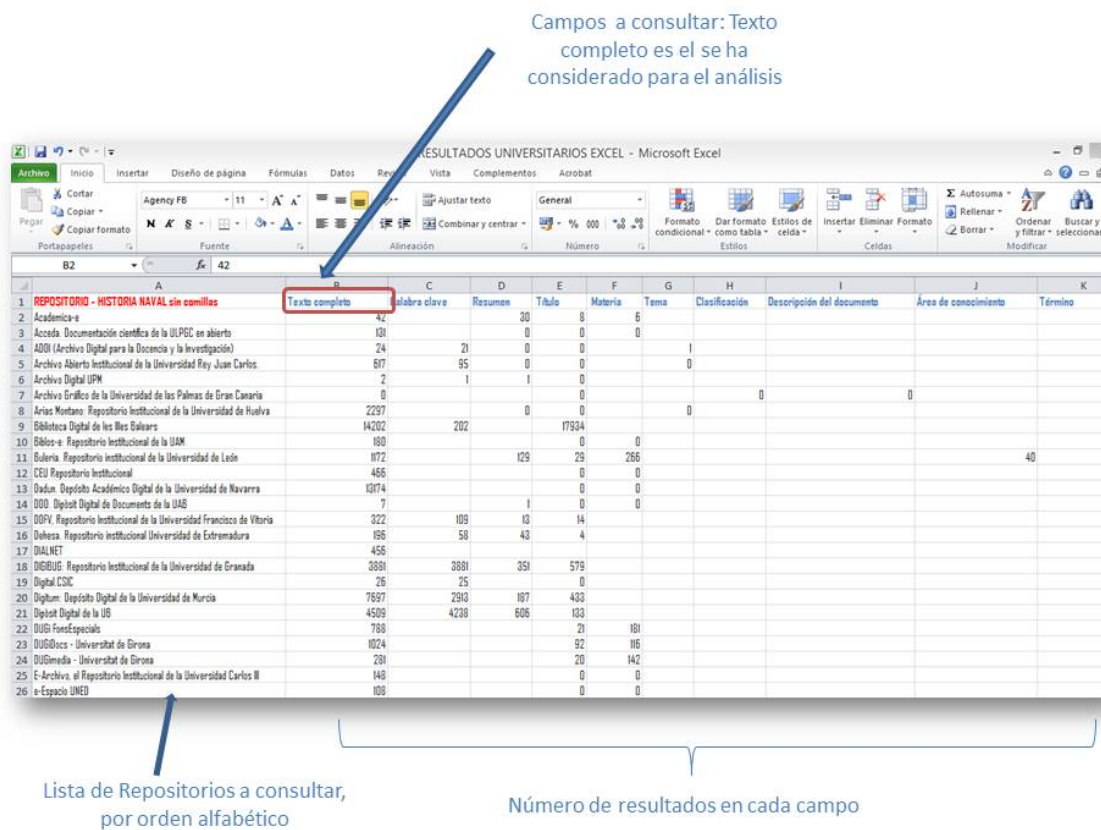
Campos a consultar: Texto completo es el se ha considerado para el análisis

RESULTADOS UNIVERSITARIOS EXCEL - Microsoft Excel

Archivo | Inicio | Insertar | Diseño de página | Fórmulas | Datos | Rev | Vista | Complementos | Acrobat

Cortar | Copiar | Copiar formato | Pegar | Portapapeles | Agency FB | 11 | Fuente | Ajustar texto | Combinar y centrar | Alineación | General | Número | Formato condicional | Dar formato como tabla | Estilos de celda | Estilos | Insertar | Eliminar | Formato | Celdas | Autosuma | Rellenar | Borrar | Ordenar y filtrar | Buscar y seleccionar | Modificar

B2 | $f_x$ 42

| | A | B | C | D | E | F | G | H | I | J | K |
|---|---|---|---|---|---|---|---|---|---|---|---|
| 1 | REPOSITORIO - HISTORIA NAVAL sin comillas | Texto completo | alabra clave | Resumen | Título | Materia | Tema | Clasificación | Descripción del documento | Área de conocimiento | Término |
| 2 | Academica-e | 42 | | 30 | 8 | 6 | | | | | |
| 3 | Acceda. Documentación científica de la ULPGC en abierto | 131 | | 0 | 0 | 0 | | | | | |
| 4 | ADDI (Archivo Digital para la Docencia y la Investigación) | 24 | 21 | 0 | 0 | | 1 | | | | |
| 5 | Archivo Abierto Institucional de la Universidad Rey Juan Carlos | 617 | 95 | 0 | 0 | | 0 | | | | |
| 6 | Archivo Digital UPM | 2 | 1 | 1 | 0 | | | | | | |
| 7 | Archivo Gráfico de la Universidad de las Palmas de Gran Canaria | 0 | | | 0 | | | 0 | 0 | | |
| 8 | Arias Montano. Repositorio Institucional de la Universidad de Huelva | 2297 | | 0 | 0 | | 0 | | | | |
| 9 | Biblioteca Digital de les Illes Balears | 14202 | 202 | | 17934 | | | | | | |
| 10 | Biblos-e. Repositorio Institucional de la UAM | 180 | | | 0 | 0 | | | | | |
| 11 | Buleria. Repositorio institucional de la Universidad de León | 1172 | | 129 | 29 | 266 | | | | 40 | |
| 12 | CEU Repositorio Institucional | 466 | | | 0 | 0 | | | | | |
| 13 | Dadun. Depósito Académico Digital de la Universidad de Navarra | 13174 | | | 0 | 0 | | | | | |
| 14 | DDD. Dipòsit Digital de Documents de la UAB | 7 | | 1 | 0 | 0 | | | | | |
| 15 | DOFV. Repositorio Institucional de la Universidad Francisco de Vitoria | 322 | 109 | 13 | 14 | | | | | | |
| 16 | Dehesa. Repositorio institucional Universidad de Extremadura | 196 | 58 | 43 | 4 | | | | | | |
| 17 | DIALNET | 456 | | | | | | | | | |
| 18 | DIGIBUG. Repositorio Institucional de la Universidad de Granada | 3881 | 3881 | 351 | 579 | | | | | | |
| 19 | Digital.CSIC | 26 | 25 | | 0 | | | | | | |
| 20 | Digitum. Depósito Digital de la Universidad de Murcia | 7697 | 2913 | 187 | 433 | | | | | | |
| 21 | Dipòsit Digital de la UB | 4509 | 4238 | 606 | 133 | | | | | | |
| 22 | DUGi FonsEspecials | 788 | | | 21 | 181 | | | | | |
| 23 | DUGiDocs - Universitat de Girona | 1024 | | | 92 | 116 | | | | | |
| 24 | DUGimedia - Universitat de Girona | 281 | | | 20 | 142 | | | | | |
| 25 | E-Archivo, el Repositorio Institucional de la Universidad Carlos III | 148 | | | 0 | 0 | | | | | |
| 26 | e-Espacio UNED | 108 | | | 0 | 0 | | | | | |

Lista de Repositorios a consultar, por orden alfabético

Número de resultados en cada campo